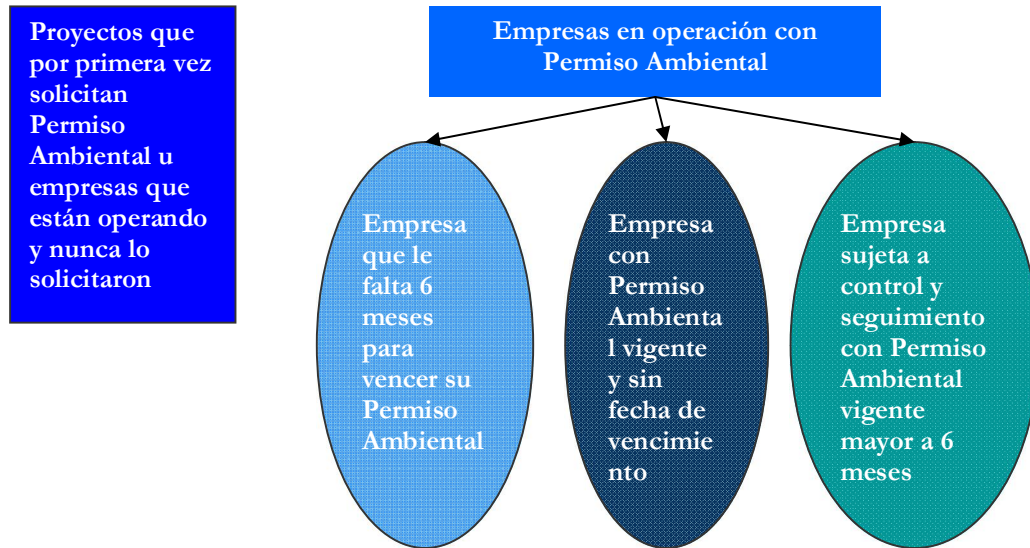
Proyectos que por primera vez solicitan Permiso Ambiental u empresas que están operando y nunca lo solicitaron

Empresas en operación con Permiso Ambiental

Empresa que le falta 6 meses para vencer su Permiso Ambiental

Empresa con Permiso Ambiental vigente y sin fecha de vencimiento

Empresa sujeta a control y seguimiento con Permiso Ambiental vigente mayor a 6 meses